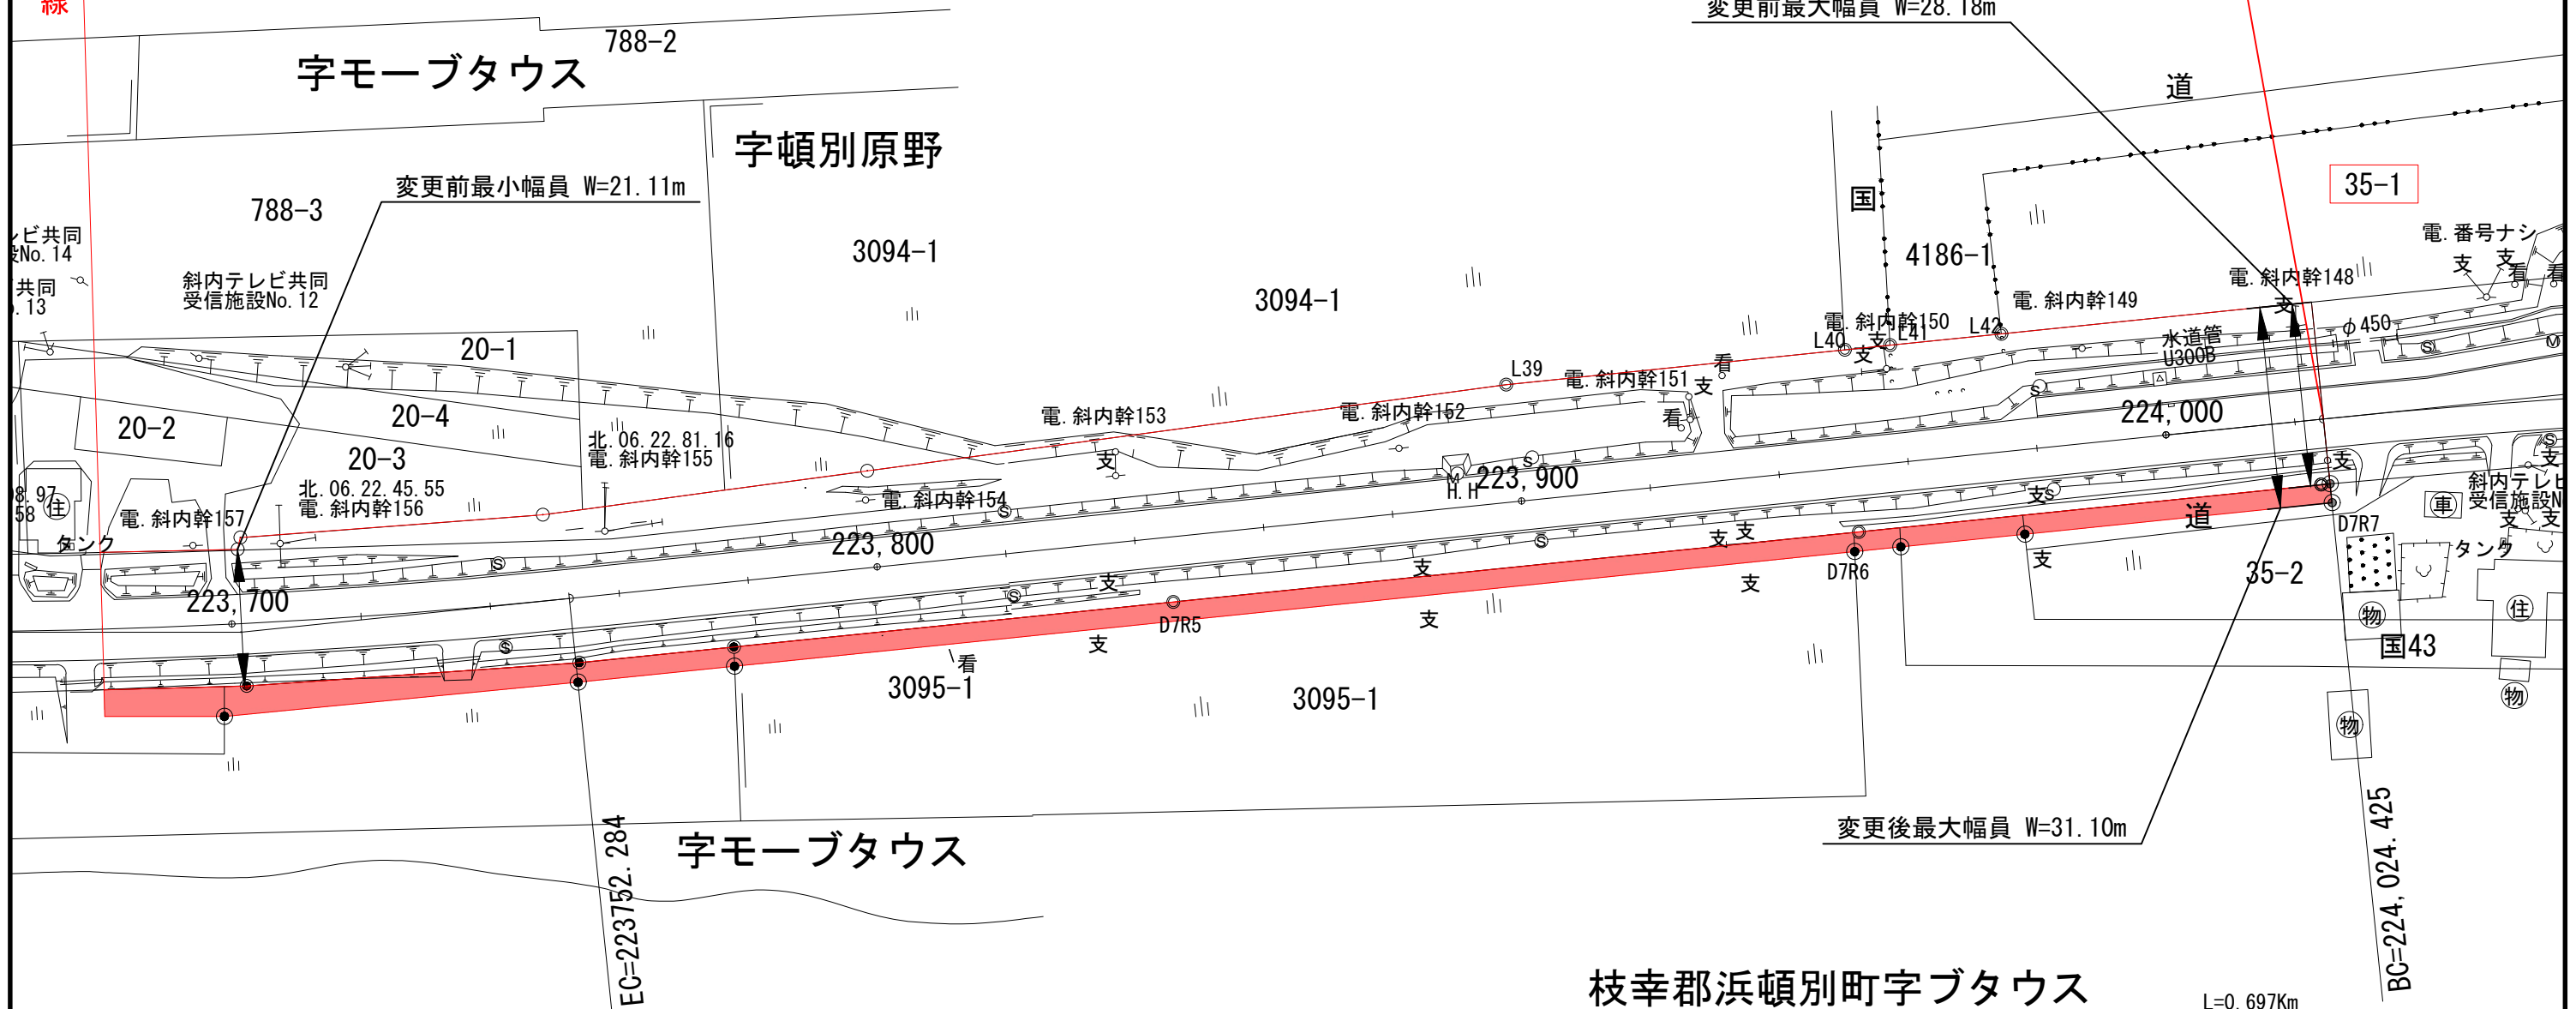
線
変更前最大幅員 W=28.18m
788-2
字モーブタウス
道
字頓別原野
35-1
変更前最小幅員 W=21.11m
788-3
国
レビ共同
設No.14
3094-1
4186-1
電.番号ナシ
共同
.13
斜内テレビ共同受信施設No.12
3094-1
電.斜内幹148
支
電.斜内幹149
電.斜内幹150
L40
L41
L42
$\phi$450
20-1
水道管
U300B
L39
電.斜内幹151
看
支
電.斜内幹153
電.斜内幹152
224,000
20-2
20-4
看
北.06.22.81.16
電.斜内幹155
20-3
223,900
H.H
北.06.22.45.55
電.斜内幹156
電.斜内幹154
斜内テレビ
受信施設N
8.97
58
電.斜内幹157
道
D7R7
タンク
223,800
タンク
D7R6
35-2
223,700
D7R5
国43
看
3095-1
3095-1
変更後最大幅員 W=31.10m
字モーブタウス
EC=223752.284
BC=224,024.425
枝幸郡浜頓別町字ブタウス
L=0.697Km